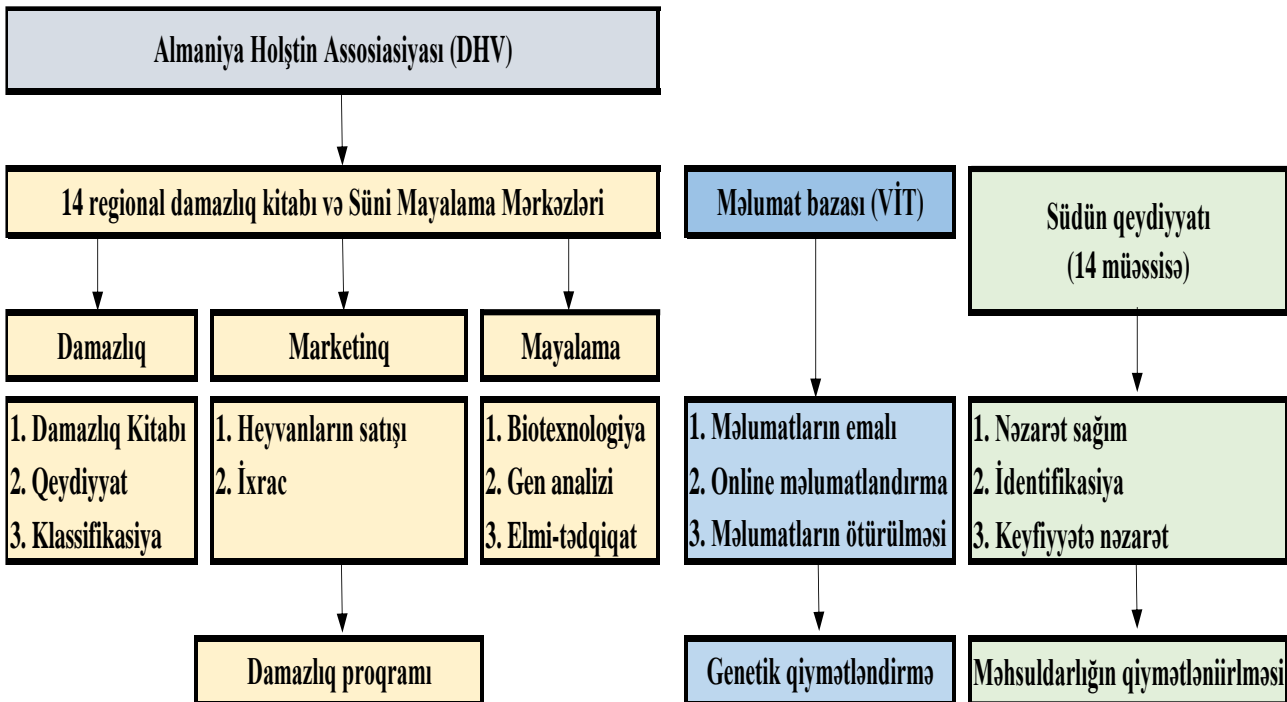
Almaniya Holştin Assosiasiyası (DHV)

14 regional damazlıq kitabı və Süni Mayalama Mərkəzləri

Məlumat bazası (VİT)

Südün qeydiyyatı (14 müəssisə)

Damazlıq

Marketinq

Mayalama

1. Damazlıq Kitabı
2. Qeydiyyat
3. Klassifikasiya

1. Heyvanların satışı
2. İxrac

1. Biotexnologiya
2. Gen analizi
3. Elmi-tədqiqat

1. Məlumatların emalı
2. Online məlumatlandırma
3. Məlumatların ötürülməsi

1. Nəzarət sağım
2. İdentifikasiya
3. Keyfiyyətə nəzarət

Damazlıq proqramı

Genetik qiymətləndirmə

Məhsuldarlığın qiymətləniirlməsi